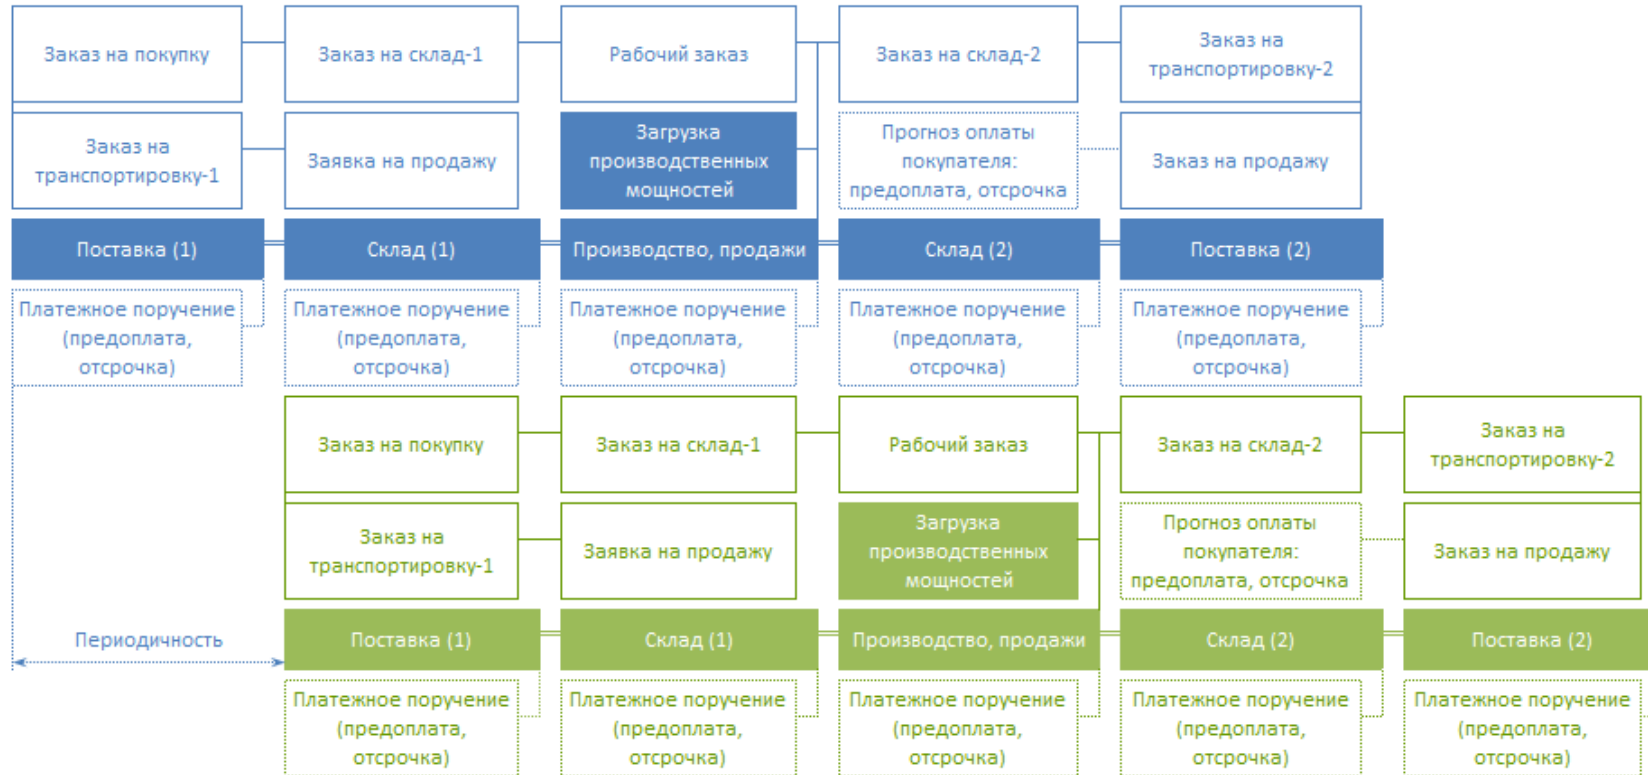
Заказ на покупку

Заказ на склад-1

Рабочий заказ

Заказ на склад-2

Заказ на транспортировку-2

Заказ на транспортировку-1

Заявка на продажу

Загрузка производственных мощностей

Прогноз оплаты покупателя: предоплата, отсрочка

Заказ на продажу

Поставка (1)

Склад (1)

Производство, продажи

Склад (2)

Поставка (2)

Платежное поручение (предоплата, отсрочка)

Платежное поручение (предоплата, отсрочка)

Платежное поручение (предоплата, отсрочка)

Платежное поручение (предоплата, отсрочка)

Платежное поручение (предоплата, отсрочка)

Заказ на покупку

Заказ на склад-1

Рабочий заказ

Заказ на склад-2

Заказ на транспортировку-2

Заказ на транспортировку-1

Заявка на продажу

Загрузка производственных мощностей

Прогноз оплаты покупателя: предоплата, отсрочка

Заказ на продажу

Периодичность

Поставка (1)

Склад (1)

Производство, продажи

Склад (2)

Поставка (2)

Платежное поручение (предоплата, отсрочка)

Платежное поручение (предоплата, отсрочка)

Платежное поручение (предоплата, отсрочка)

Платежное поручение (предоплата, отсрочка)

Платежное поручение (предоплата, отсрочка)